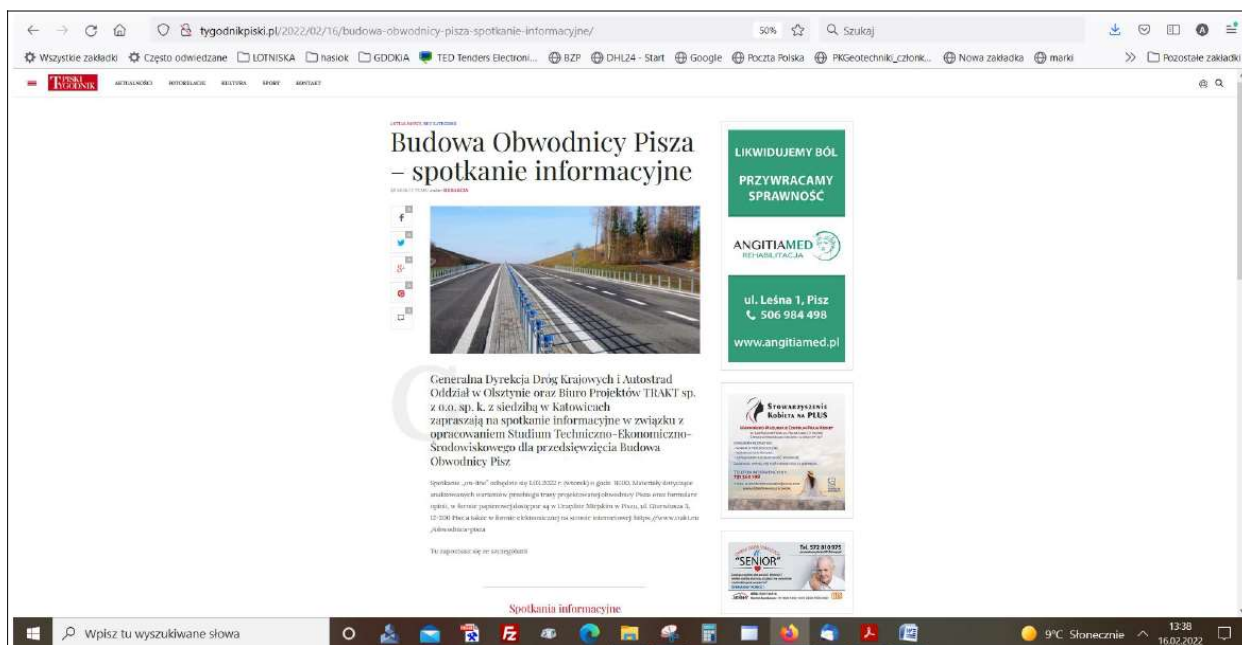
tygodnikpiski.pl/2022/02/16/budowa-obwodnicy-pisza-spotkanie-informacyjne/ 50% Szukaj

Wszystkie zakładki Często odwiedzane LOTNISKA hasiok GDDKiA TED Tenders Electroni... BZP DHL24 - Start Google Poczta Polska PKGeotechniki_członk... Nowa zakładka marki » Pozostałe zakładki

TYGODNIK PISKI AKTUALNOŚCI MOTORYZACJA KULTURA SPORT KONTAKT

Budowa Obwodnicy Pisza – spotkanie informacyjne

Generalna Dyrekcja Dróg Krajowych i Autostrad Oddział w Olsztynie oraz Biuro Projektów TRAKT sp. z o.o. sp. k. z siedzibą w Katowicach zapraszają na spotkanie informacyjne w związku z opracowaniem Studium Techniczno-Ekonomiczno-Środowiskowego dla przedsięwzięcia Budowa Obwodnicy Pisz

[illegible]

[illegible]

Spotkania informacyjne

LIKWIDUJEMY BÓL

PRZYWRACAMY SPRAWNOŚĆ

ANGITIAMED REHABILITACJA

ul. Leśna 1, Pisz
506 984 498

www.angitiamed.pl

Stowarzyszenie Kobieta na PLUS

"SENIOR"
Tel. 572 010 075

Wpisz tu wyszukiwane słowa

9°C Słonecznie 13:38 16.02.2022